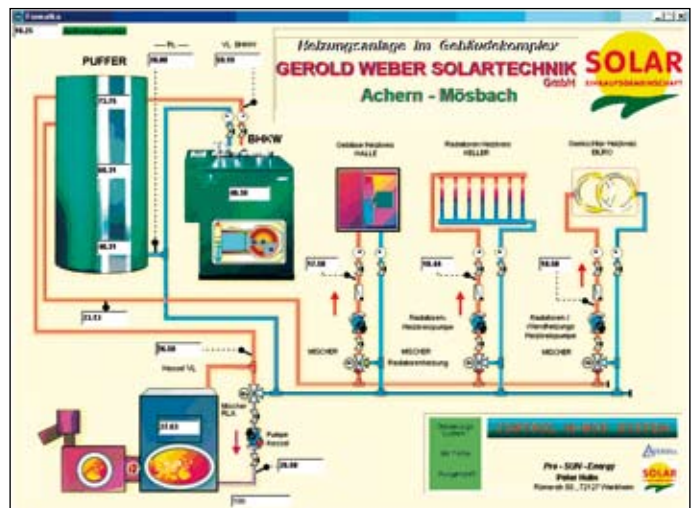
Formatka
56.25

PUFFER
PL
26.00
VL BHKW
59.59
Heizungsanlage im Gebäudekomplex
GEROLD WEBER SOLARTECHNIK GmbH
Achern - Mösbach
SOLAR
73.75
BHKW
66.31
66.56
46.31
Gebläse Heizkreis HALLE
Radiatoren Heizkreis KELLER
Deckenfläche Heizkreis BÜRO
57.56
59.44
59.50
23.53
Radiatoren Heizkreispumpe
Radiatoren / Wandheizung Heizkreispumpe
MISCHER
MISCHER Radiatorenheizung
MISCHER
56.56
Kessel VL
Mischer RLA
27.03
Pumpe Kessel
26.56
Pro - SUN - Energy
Peter Huhn
SOLAR